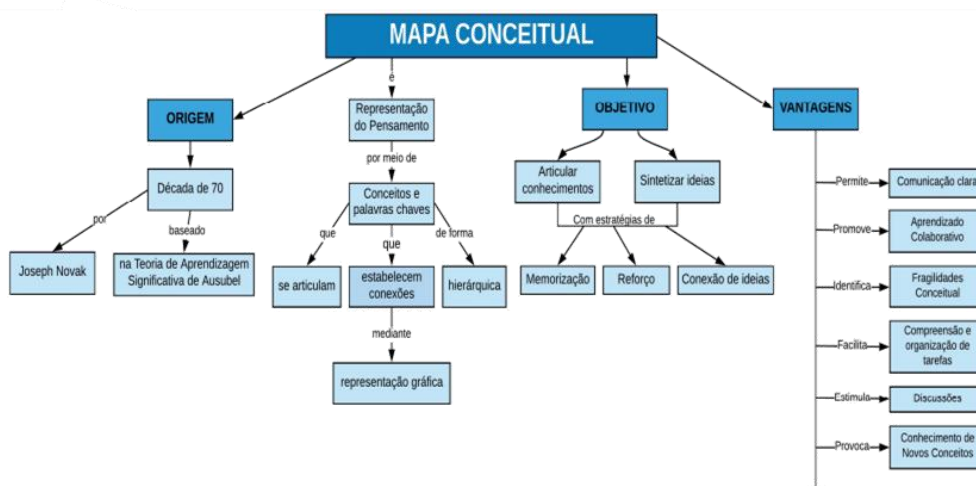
MAPA CONCEITUAL

ORIGEM

Década de 70

por

baseado

Joseph Novak

na Teoria de Aprendizagem Significativa de Ausubel

é

Representação do Pensamento

por meio de

Conceitos e palavras chaves

que

que

de forma

se articulam

estabelecem conexões

hierárquica

mediante

representação gráfica

OBJETIVO

Articular conhecimentos

Sintetizar ideias

Com estratégias de

Memorização

Reforço

Conexão de ideias

VANTAGENS

Permite

Comunicação clara

Promove

Aprendizado Colaborativo

Identifica

Fragilidades Conceitual

Facilita

Compreensão e organização de tarefas

Estimula

Discussões

Provoca

Conhecimento de Novos Conceitos